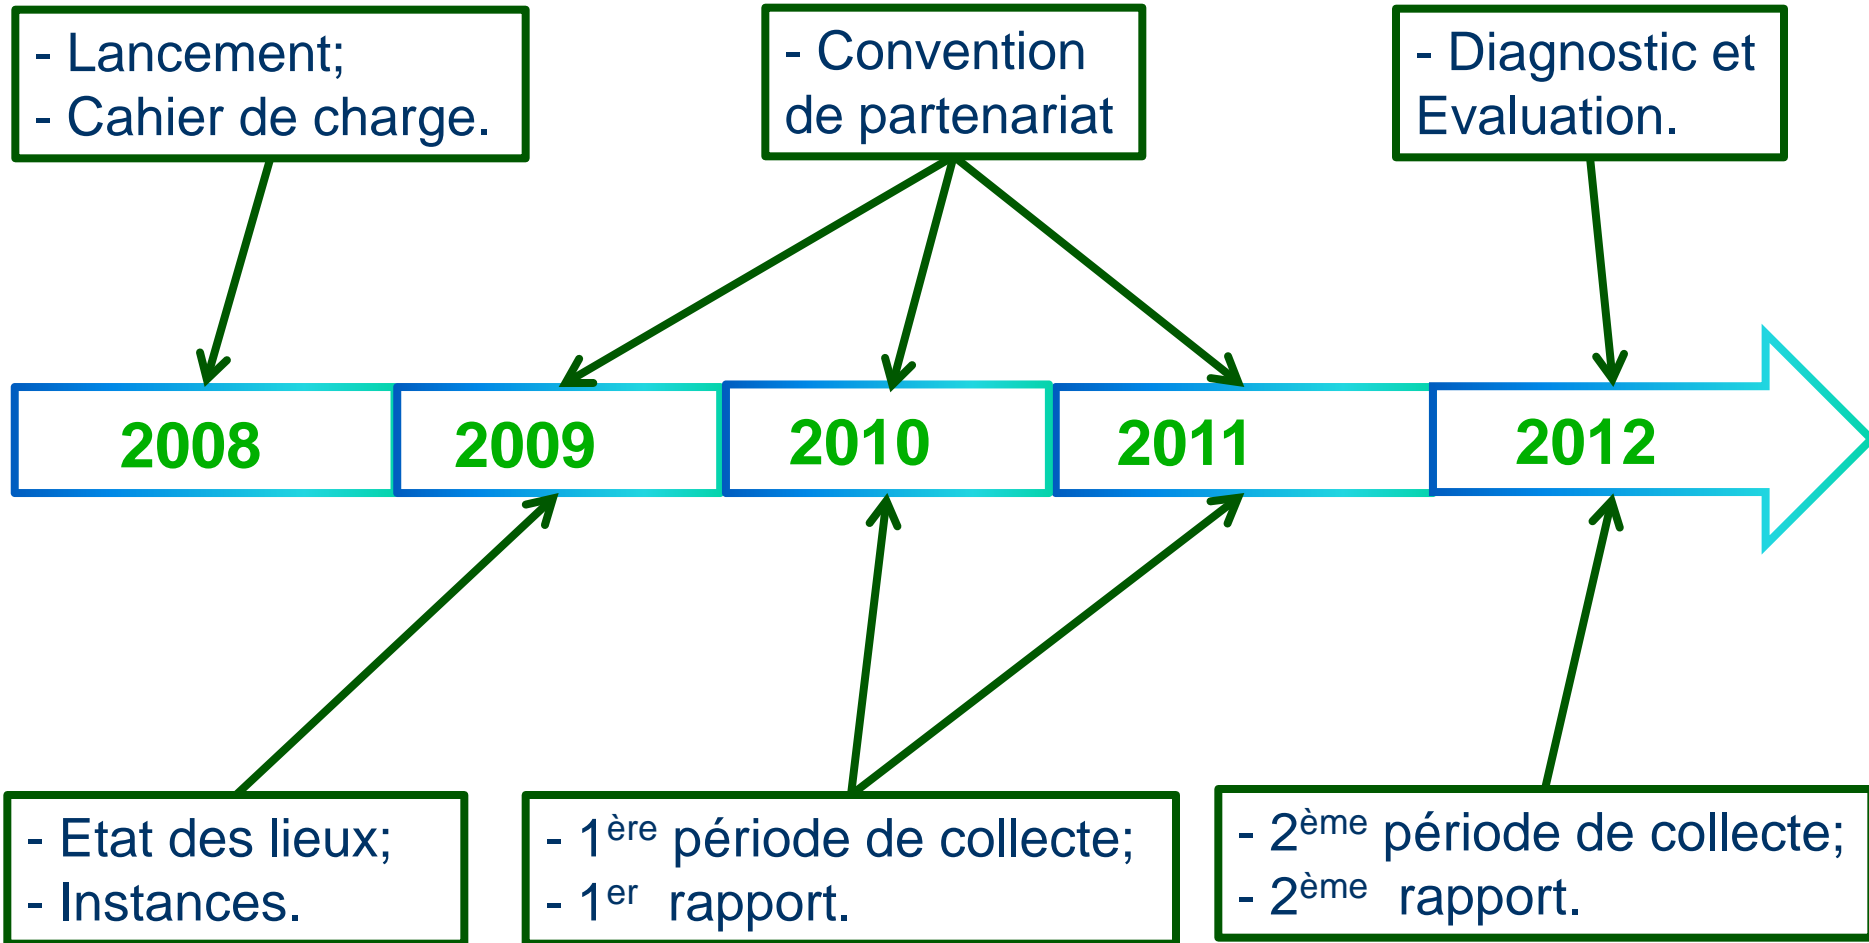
- Lancement;
- Cahier de charge.

- Convention de partenariat

- Diagnostic et Evaluation.

2008

2009

2010

2011

2012

- Etat des lieux;
- Instances.

- 1$^{ère}$ période de collecte;
- 1$^{er}$ rapport.

- 2$^{ème}$ période de collecte;
- 2$^{ème}$ rapport.